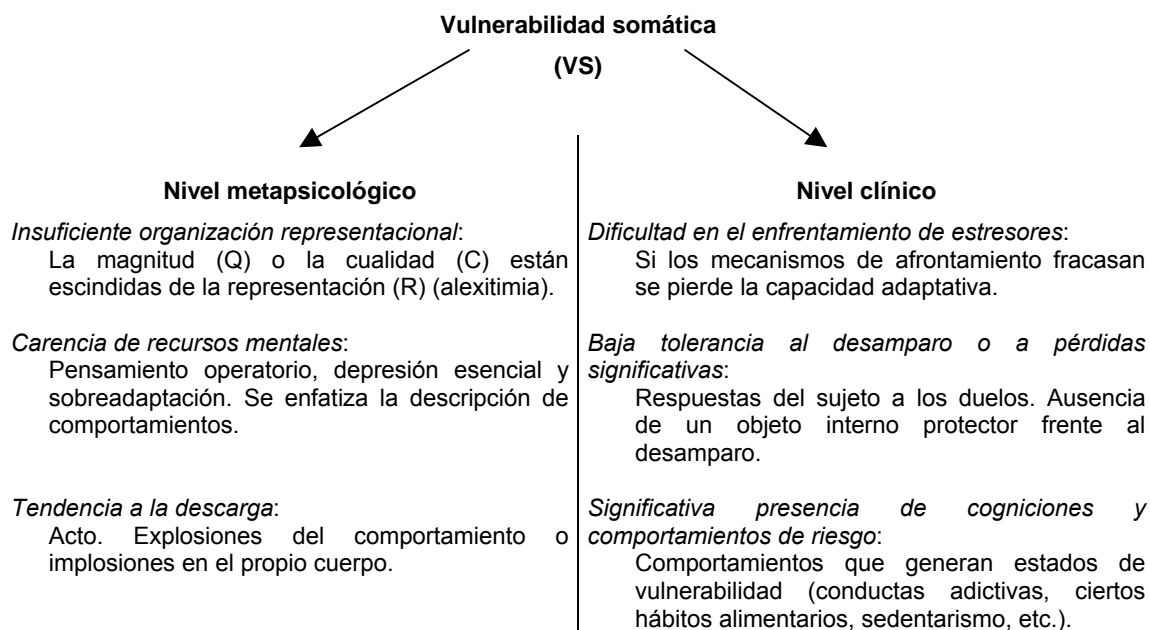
**Vulnerabilidad somática**

**(VS)**

**Nivel metapsicológico**

*Insuficiente organización representacional*:
La magnitud (Q) o la cualidad (C) están escindidas de la representación (R) (alexitimia).

*Carencia de recursos mentales*:
Pensamiento operatorio, depresión esencial y sobreadaptación. Se enfatiza la descripción de comportamientos.

*Tendencia a la descarga*:
Acto. Explosiones del comportamiento o implosiones en el propio cuerpo.

**Nivel clínico**

*Dificultad en el enfrentamiento de estresores*:
Si los mecanismos de afrontamiento fracasan se pierde la capacidad adaptativa.

*Baja tolerancia al desamparo o a pérdidas significativas*:
Respuestas del sujeto a los duelos. Ausencia de un objeto interno protector frente al desamparo.

*Significativa presencia de cogniciones y comportamientos de riesgo*:
Comportamientos que generan estados de vulnerabilidad (conductas adictivas, ciertos hábitos alimentarios, sedentarismo, etc.).